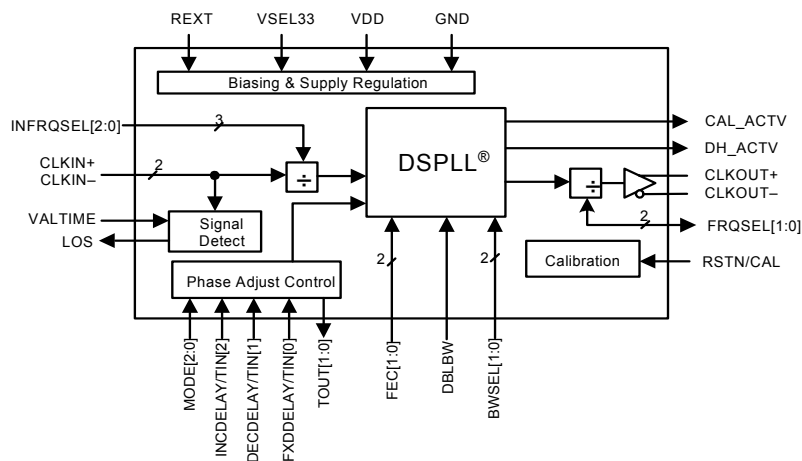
REXT
VSEL33
VDD
GND

Biasing & Supply Regulation

INFRQSEL[2:0]
3
CLKIN+
CLKIN–
2
÷
DSPLL®
CAL_ACTV
DH_ACTV
÷
CLKOUT+
CLKOUT–
2
FRQSEL[1:0]
VALTIME
LOS
Signal Detect
Phase Adjust Control
2
2
Calibration
RSTN/CAL

MODE[2:0]
INCDELAY/TIN[2]
DECDELAY/TIN[1]
FXDDELAY/TIN[0]
TOUT[1:0]
FEC[1:0]
DBLBW
BWSEL[1:0]